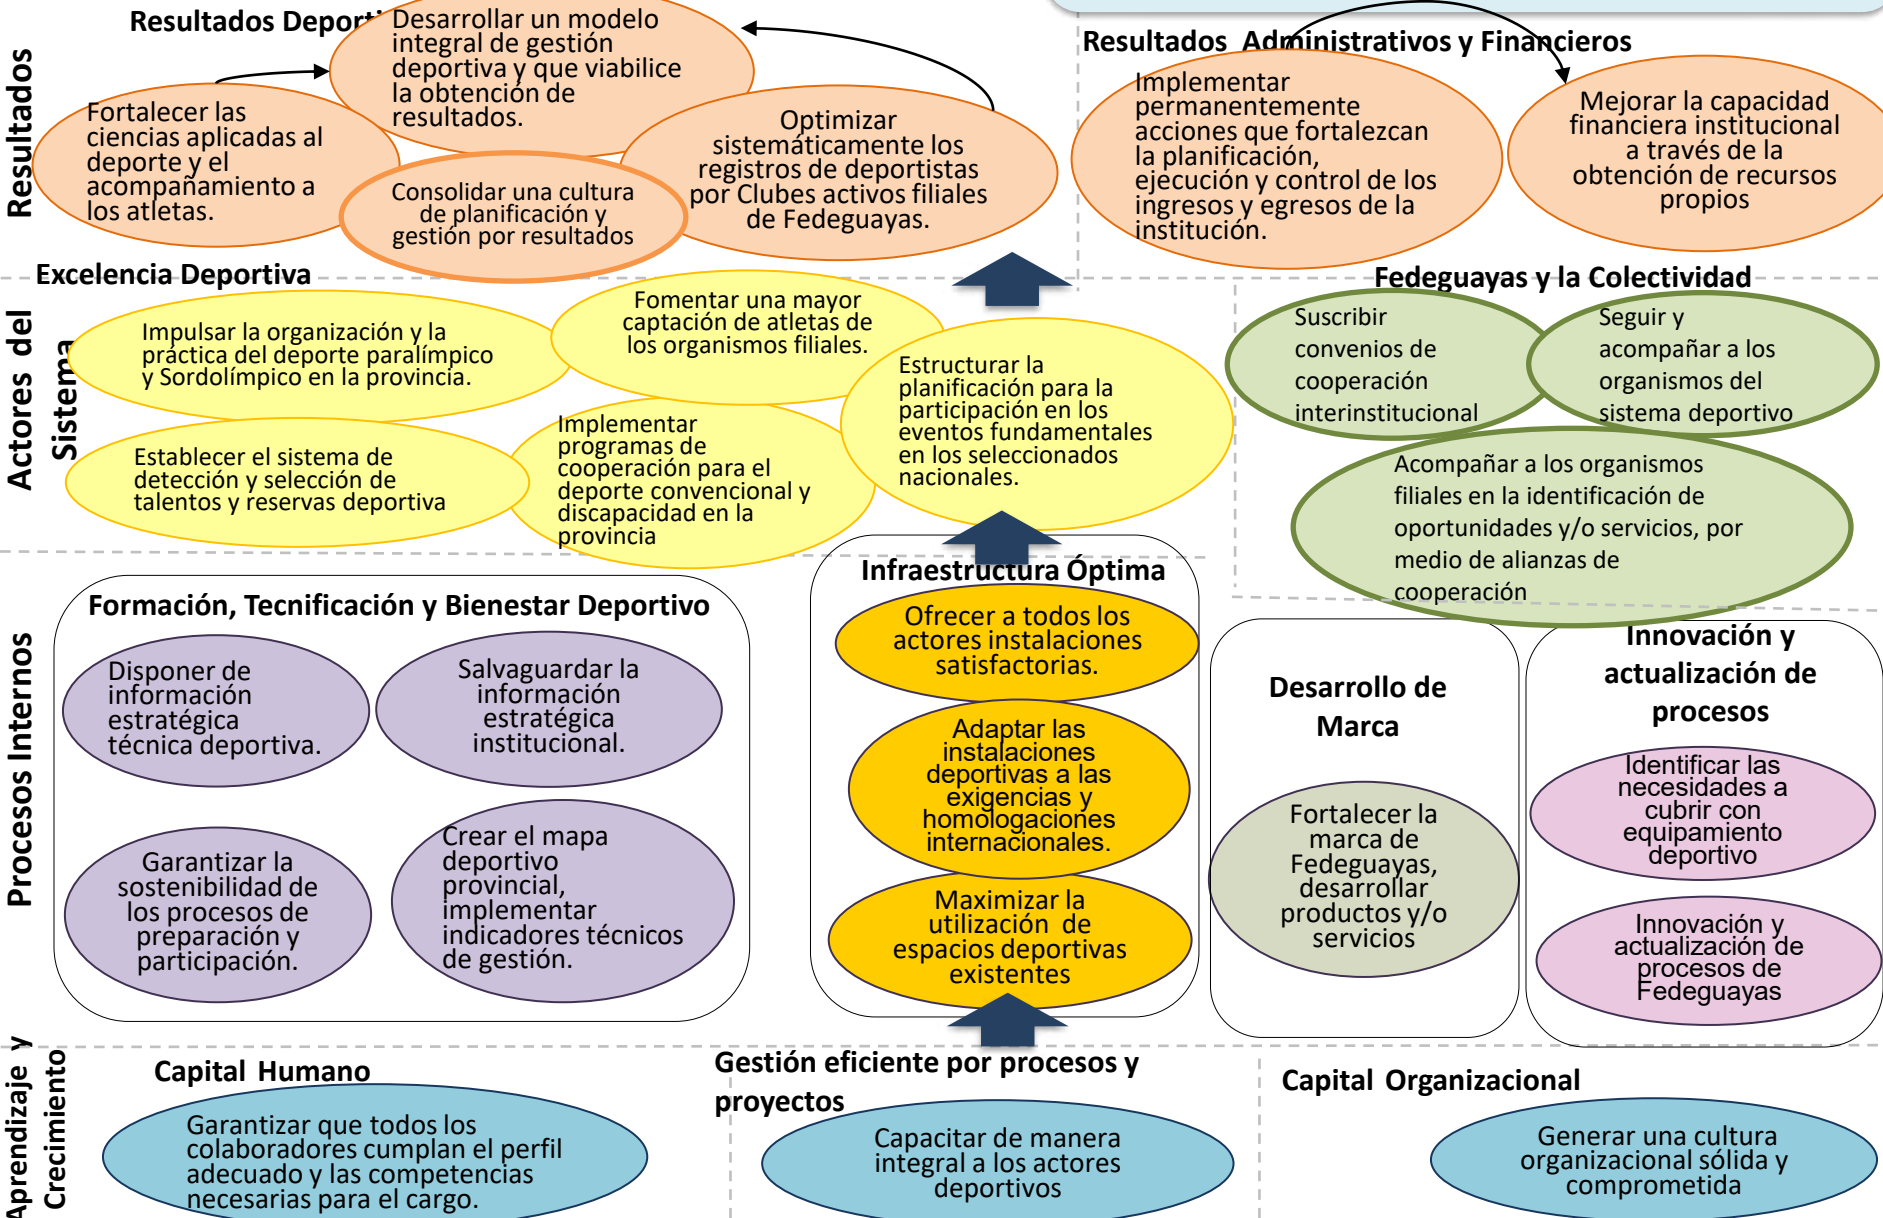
Resultados

Resultados Deport

Desarrollar un modelo integral de gestión deportiva y que viabilice la obtención de resultados.

Fortalecer las ciencias aplicadas al deporte y el acompañamiento a los atletas.

Consolidar una cultura de planificación y gestión por resultados

Optimizar sistemáticamente los registros de deportistas por Clubes activos filiales de Fedeguayas.

Resultados Administrativos y Financieros

Implementar permanentemente acciones que fortalezcan la planificación, ejecución y control de los ingresos y egresos de la institución.

Mejorar la capacidad financiera institucional a través de la obtención de recursos propios

Actores del Sistema

Excelencia Deportiva

Impulsar la organización y la práctica del deporte paralímpico y Sordolímpico en la provincia.

Fomentar una mayor captación de atletas de los organismos filiales.

Estructurar la planificación para la participación en los eventos fundamentales en los seleccionados nacionales.

Establecer el sistema de detección y selección de talentos y reservas deportiva

Implementar programas de cooperación para el deporte convencional y discapacidad en la provincia

Fedeguayas y la Colectividad

Suscribir convenios de cooperación interinstitucional

Seguir y acompañar a los organismos del sistema deportivo

Acompañar a los organismos filiales en la identificación de oportunidades y/o servicios, por medio de alianzas de cooperación

Procesos Internos

Formación, Tecnificación y Bienestar Deportivo

Disponer de información estratégica técnica deportiva.

Salvaguardar la información estratégica institucional.

Garantizar la sostenibilidad de los procesos de preparación y participación.

Crear el mapa deportivo provincial, implementar indicadores técnicos de gestión.

Infraestructura Óptima

Ofrecer a todos los actores instalaciones satisfactorias.

Adaptar las instalaciones deportivas a las exigencias y homologaciones internacionales.

Maximizar la utilización de espacios deportivas existentes

Desarrollo de Marca

Fortalecer la marca de Fedeguayas, desarrollar productos y/o servicios

Innovación y actualización de procesos

Identificar las necesidades a cubrir con equipamiento deportivo

Innovación y actualización de procesos de Fedeguayas

Aprendizaje y Crecimiento

Capital Humano

Garantizar que todos los colaboradores cumplan el perfil adecuado y las competencias necesarias para el cargo.

Gestión eficiente por procesos y proyectos

Capacitar de manera integral a los actores deportivos

Capital Organizacional

Generar una cultura organizacional sólida y comprometida